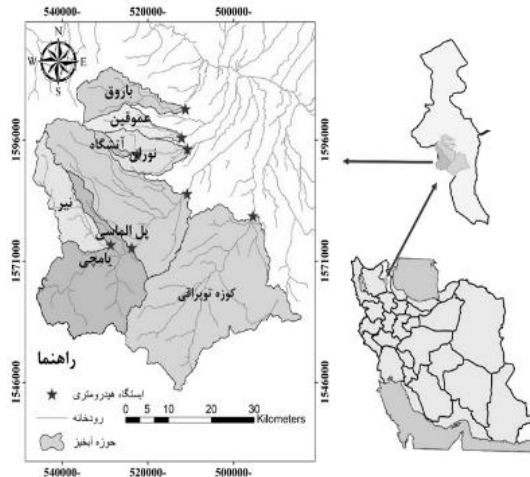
540000- 520000- 500000-

N
W E
S

باروق
عموقین
آتشگاه
نوران
نیر
پل الماسی
یامچی
کوزه تویراقی

1596000
1571000
1546000

راهنما
ایستگاه هیدرومتری
رودخانه
حوزه آبخیز

0 5 10 20 30 Kilometers

540000- 520000- 500000-

1596000
1571000
1546000